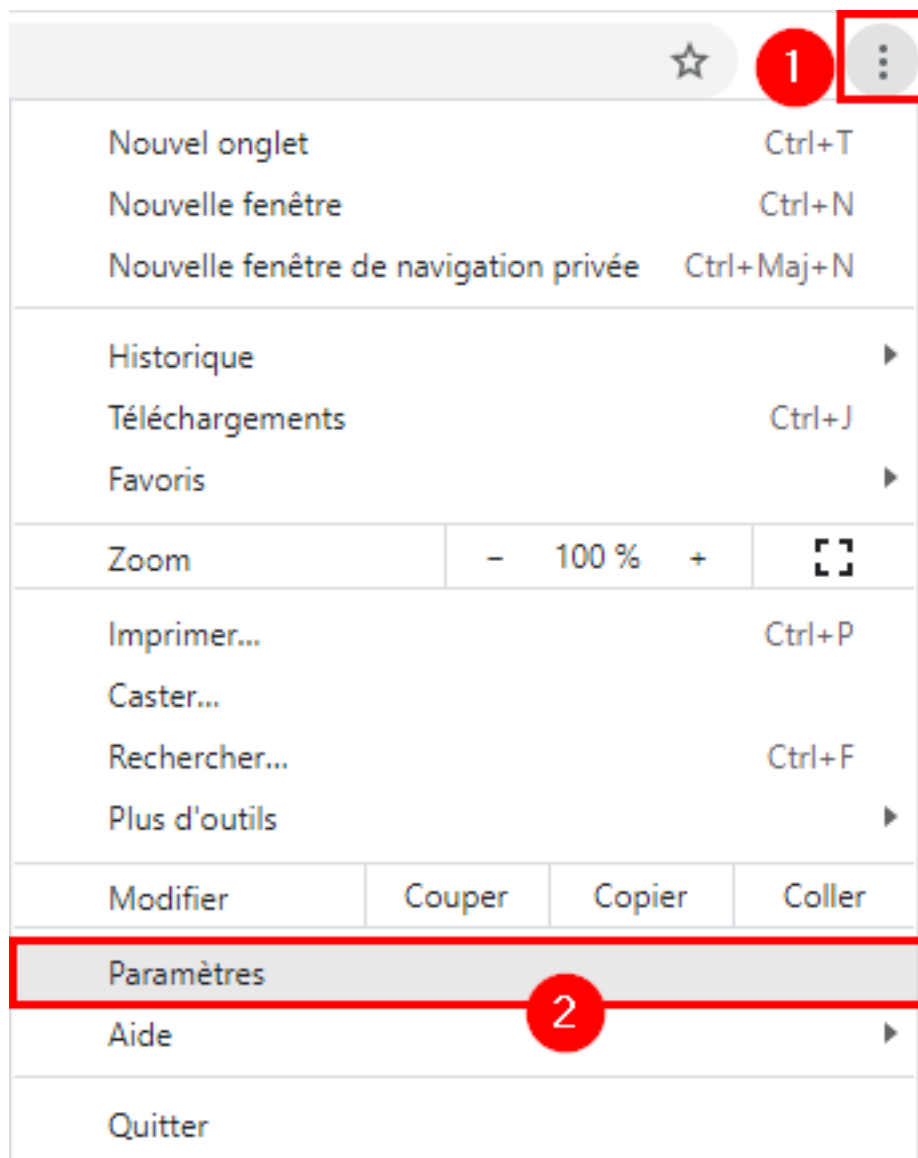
1

Nouvel onglet Ctrl+T
Nouvelle fenêtre Ctrl+N
Nouvelle fenêtre de navigation privée Ctrl+Maj+N

Historique
Téléchargements Ctrl+J
Favoris

Zoom – 100 % +

Imprimer... Ctrl+P
Caster...
Rechercher... Ctrl+F
Plus d'outils

Modifier Couper Copier Coller

Paramètres
2
Aide

Quitter